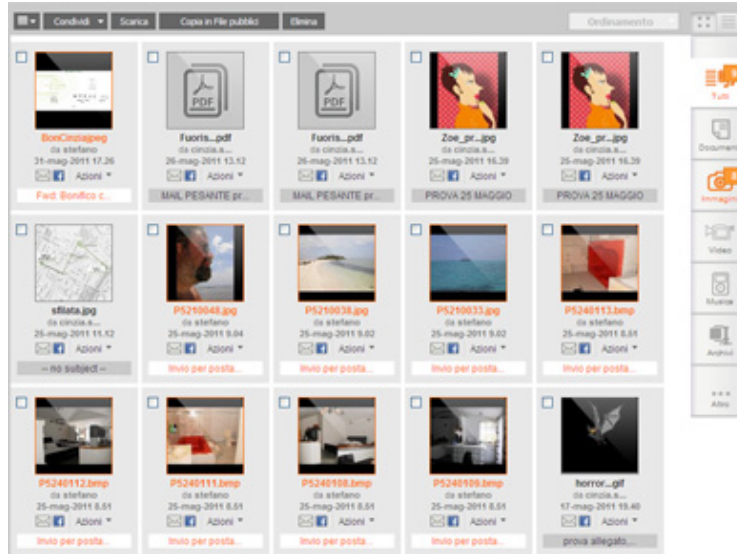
Condividi Scarica Copia in File pubblici Elimina Ordinamento

BonCinzia.jpeg
da stefano
31-mag-2011 17.26
Azioni
Fwd: Bonifico c...

Fuoris....pdf
da cinzia.s...
26-mag-2011 13.12
Azioni
MAIL PESANTE pr...

Fuoris....pdf
da cinzia.s...
26-mag-2011 13.12
Azioni
MAIL PESANTE pr...

Zoe_pr....jpg
da cinzia.s...
26-mag-2011 16.39
Azioni
PROVA 25 MAGGIO

Zoe_pr....jpg
da cinzia.s...
25-mag-2011 16.39
Azioni
PROVA 25 MAGGIO

sfilata.jpg
da cinzia.s...
25-mag-2011 11.12
Azioni
-- no subject --

P5210048.jpg
da stefano
25-mag-2011 9.04
Azioni
Invio per posta...

P5210038.jpg
da stefano
25-mag-2011 9.02
Azioni
Invio per posta...

P5210033.jpg
da stefano
25-mag-2011 9.02
Azioni
Invio per posta...

P5240113.bmp
da stefano
25-mag-2011 8.51
Azioni
Invio per posta...

P5240112.bmp
da stefano
25-mag-2011 8.51
Azioni
Invio per posta...

P5240111.bmp
da stefano
25-mag-2011 8.51
Azioni
Invio per posta...

P5240108.bmp
da stefano
25-mag-2011 8.51
Azioni
Invio per posta...

P5240109.bmp
da stefano
25-mag-2011 8.51
Azioni
Invio per posta...

horror....gif
da cinzia.s...
17-mag-2011 15.40
Azioni
prova allegato...

Tutti
Documenti
Immagini
Video
Musica
Archivi
Altro